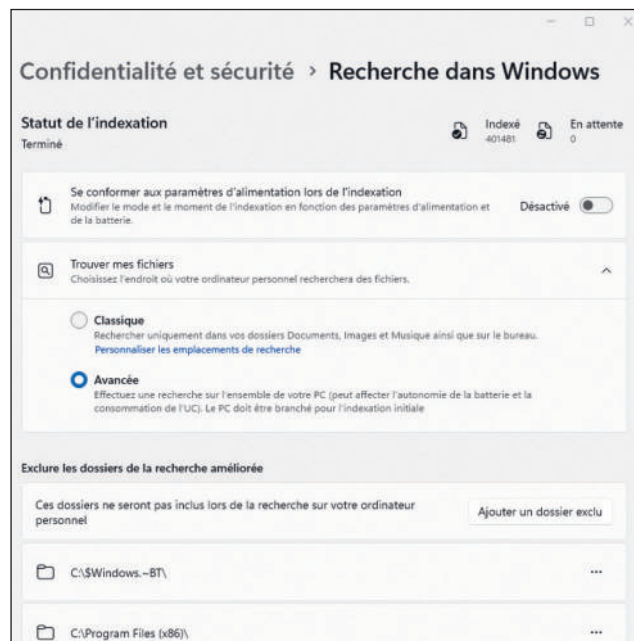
Confidentialité et sécurité > Recherche dans Windows

Statut de l'indexation
Terminé

Indexé
401481

En attente
0

Se conformer aux paramètres d'alimentation lors de l'indexation
Modifier le mode et le moment de l'indexation en fonction des paramètres d'alimentation et de la batterie.

Désactivé

Trouver mes fichiers
Choisissez l'endroit où votre ordinateur personnel recherchera des fichiers.

Classique
Rechercher uniquement dans vos dossiers Documents, Images et Musique ainsi que sur le bureau.
Personnaliser les emplacements de recherche

Avancée
Effectuez une recherche sur l'ensemble de votre PC (peut affecter l'autonomie de la batterie et la consommation de l'UC). Le PC doit être branché pour l'indexation initiale

Exclure les dossiers de la recherche améliorée

Ces dossiers ne seront pas inclus lors de la recherche sur votre ordinateur personnel

Ajouter un dossier exclu

C:\$Windows.~BT\

...

C:\Program Files (x86)\

...